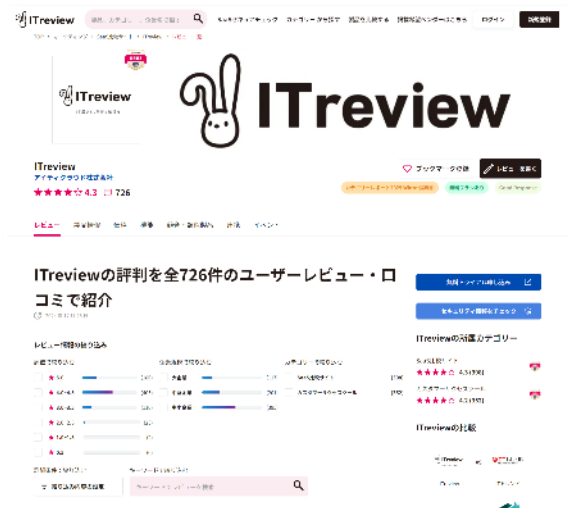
ITreview

ログイン

ITreview

ITreview

ITreview

アイティクラウド株式会社

4.3 726

ブックマーク

レビュー

ITreviewの評判を全726件のユーザーレビュー・口コミで紹介

レビュー情報の絞り込み

ITreviewの関連カテゴリー

4.3

4.3

ITreviewの比較